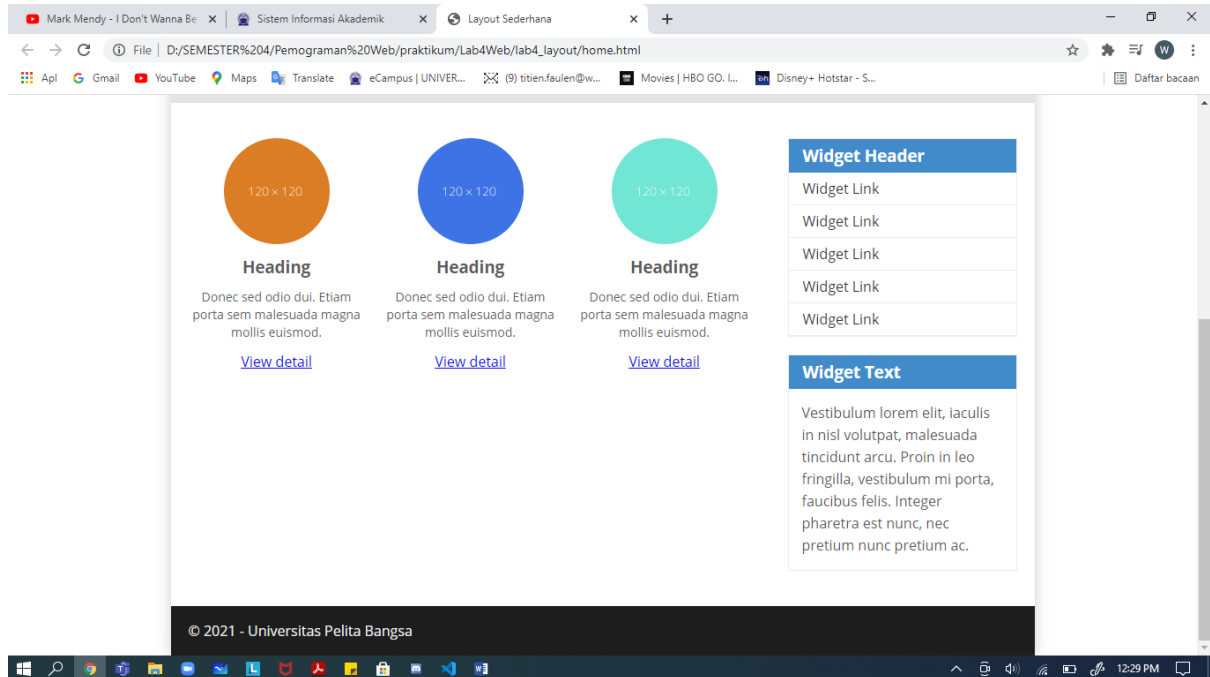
Mark Mendy - I Don't Wanna Be × | Sistem Informasi Akademik × | Layout Sederhana × | +

File | D:/SEMESTER%204/Pemograman%20Web/praktikum/Lab4Web/lab4_layout/home.html

Apl | Gmail | YouTube | Maps | Translate | eCampus | UNIVER... | (9) titien.faulen@w... | Movies | HBO GO. I... | Disney+ Hotstar - S... | Daftar bacaan

120 × 120

Heading

Donec sed odio dui. Etiam porta sem malesuada magna mollis euismod.

View detail

120 × 120

Heading

Donec sed odio dui. Etiam porta sem malesuada magna mollis euismod.

View detail

120 × 120

Heading

Donec sed odio dui. Etiam porta sem malesuada magna mollis euismod.

View detail

Widget Header

Widget Link

Widget Link

Widget Link

Widget Link

Widget Link

Widget Text

Vestibulum lorem elit, iaculis in nisl volutpat, malesuada tincidunt arcu. Proin in leo fringilla, vestibulum mi porta, faucibus felis. Integer pharetra est nunc, nec pretium nunc pretium ac.

© 2021 - Universitas Pelita Bangsa

12:29 PM